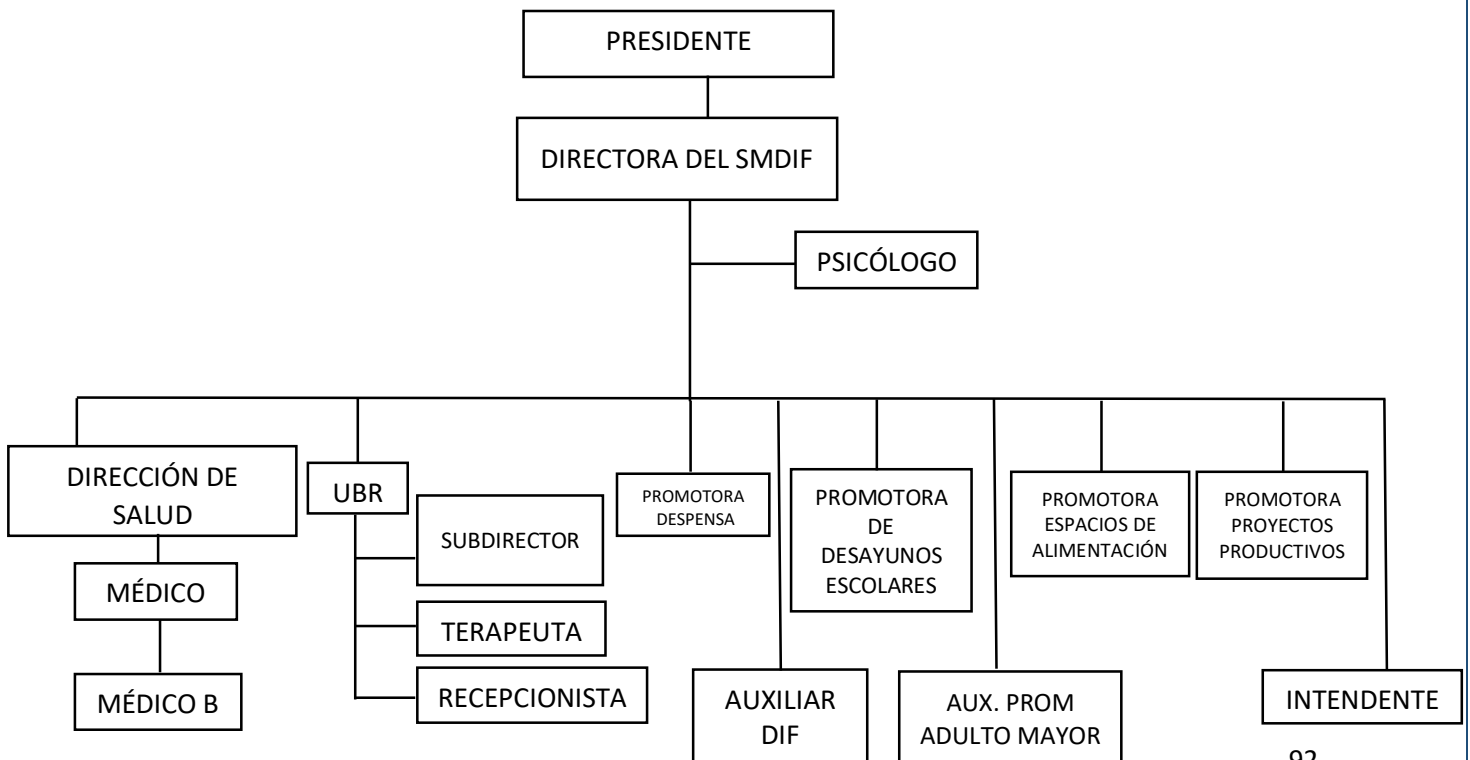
PRESIDENTE

DIRECTORA DEL SMDIF

PSICÓLOGO

DIRECCIÓN DE SALUD

MÉDICO

MÉDICO B

UBR

SUBDIRECTOR

TERAPEUTA

RECEPCIONISTA

PROMOTORA DESPENSA

AUXILIAR DIF

PROMOTORA DE DESAYUNOS ESCOLARES

AUX. PROM ADULTO MAYOR

PROMOTORA ESPACIOS DE ALIMENTACIÓN

PROMOTORA PROYECTOS PRODUCTIVOS

INTENDENTE

92